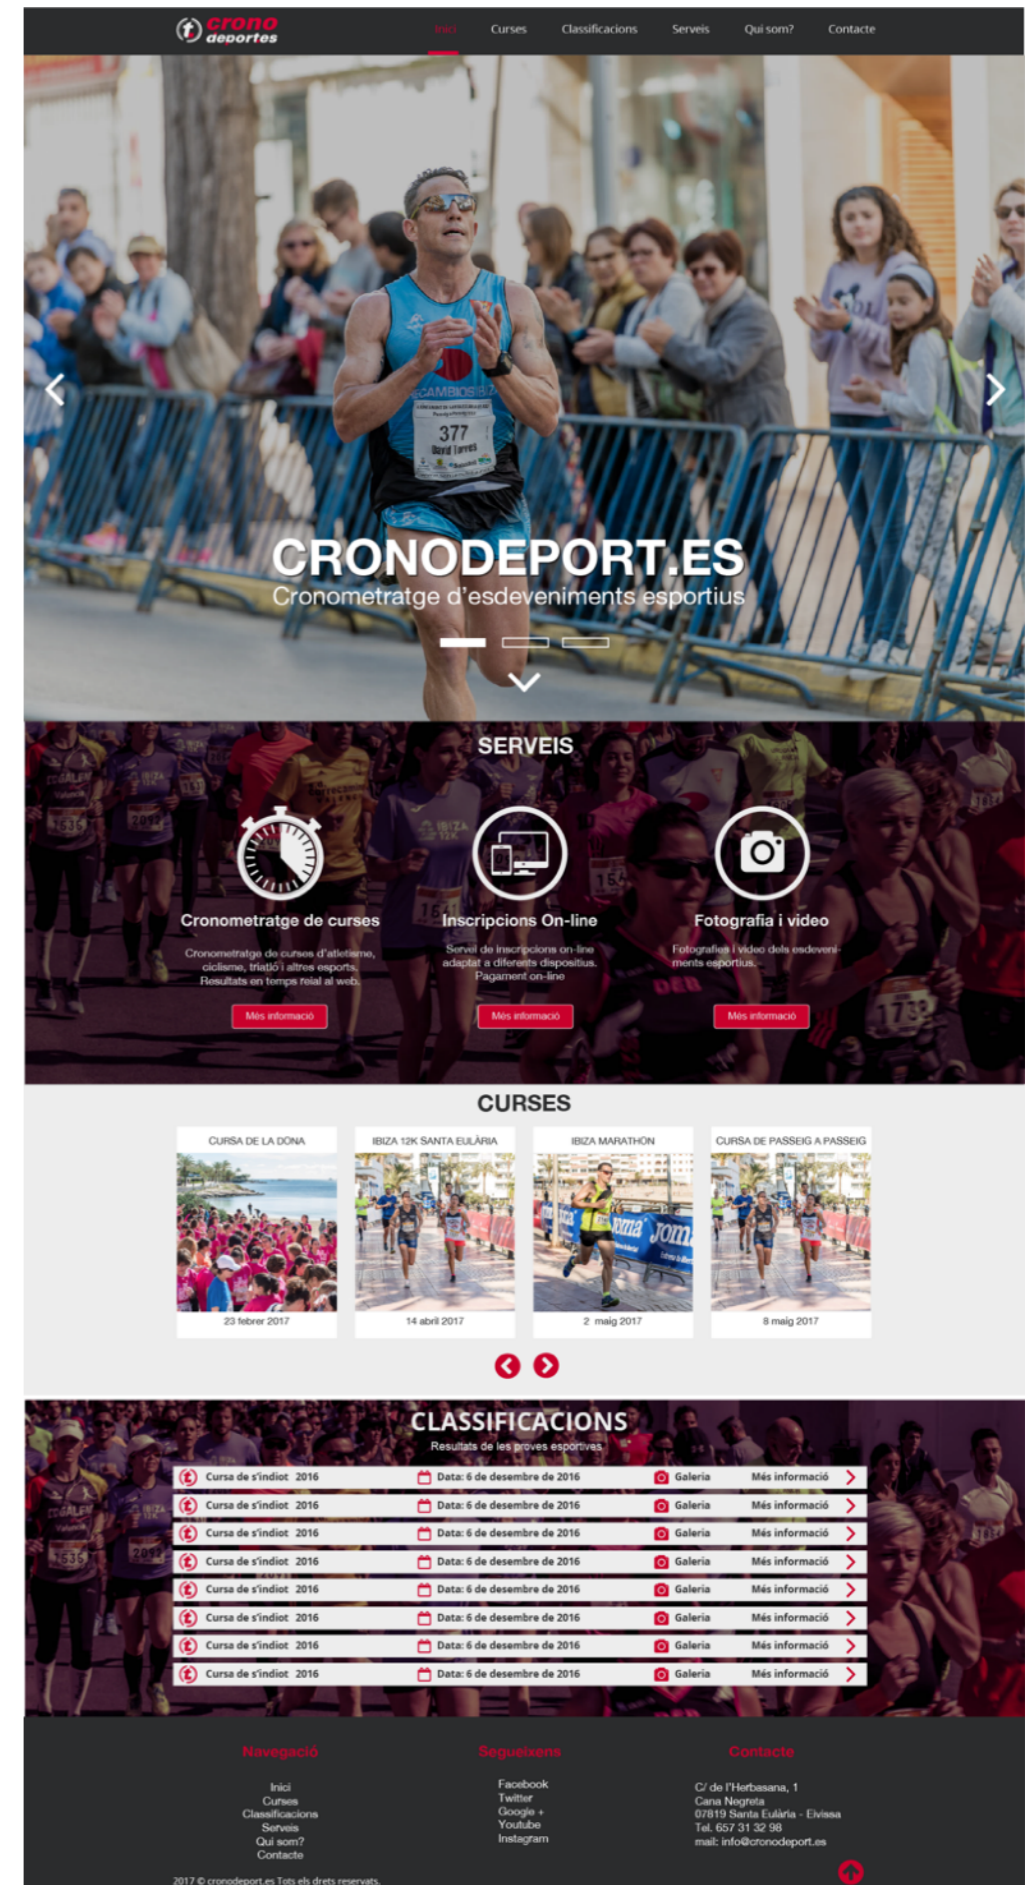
crono deportes

Inici Curses Classificacions Serveis Qui som? Contacte

377 David Torres

CRONODEPORT.ES
Cronometratge d'esdeveniments esportius

SERVEIS

Cronometratge de curses
Cronometratge de curses d'atletisme, ciclisme, triatló i altres esports. Resultats en temps reial al web.
Més informació

Inscripcions On-line
Servei de inscripcions on-line adaptat a diferents dispositius. Pagament on-line
Més informació

Fotografia i video
Fotografies i video dels esdeveniments esportius.
Més informació

CURSES

CURSA DE LA DONA
23 febrer 2017

IBIZA 12K SANTA EULÀRIA
14 abril 2017

IBIZA MARATHON
2 maig 2017

CURSA DE PASSEIG A PASSEIG
8 maig 2017

CLASSIFICACIONS
Resultats de les proves esportives

| Cursa de s'indiot 2016 | Data: 6 de desembre de 2016 | Galeria | Més informació |
|---|---|---|---|
| Cursa de s'indiot 2016 | Data: 6 de desembre de 2016 | Galeria | Més informació |
| Cursa de s'indiot 2016 | Data: 6 de desembre de 2016 | Galeria | Més informació |
| Cursa de s'indiot 2016 | Data: 6 de desembre de 2016 | Galeria | Més informació |
| Cursa de s'indiot 2016 | Data: 6 de desembre de 2016 | Galeria | Més informació |
| Cursa de s'indiot 2016 | Data: 6 de desembre de 2016 | Galeria | Més informació |
| Cursa de s'indiot 2016 | Data: 6 de desembre de 2016 | Galeria | Més informació |
| Cursa de s'indiot 2016 | Data: 6 de desembre de 2016 | Galeria | Més informació |

Navegació
Inici
Curses
Classificacions
Serveis
Qui som?
Contacte

Segueixens
Facebook
Twitter
Google +
Youtube
Instagram

Contacte
C/ de l'Herbasana, 1
Cana Negreta
07819 Santa Eulària - Eivissa
Tel. 657 31 32 98
mail: info@cronodeport.es

2017 © cronodeport.es Tots els drets reservats.